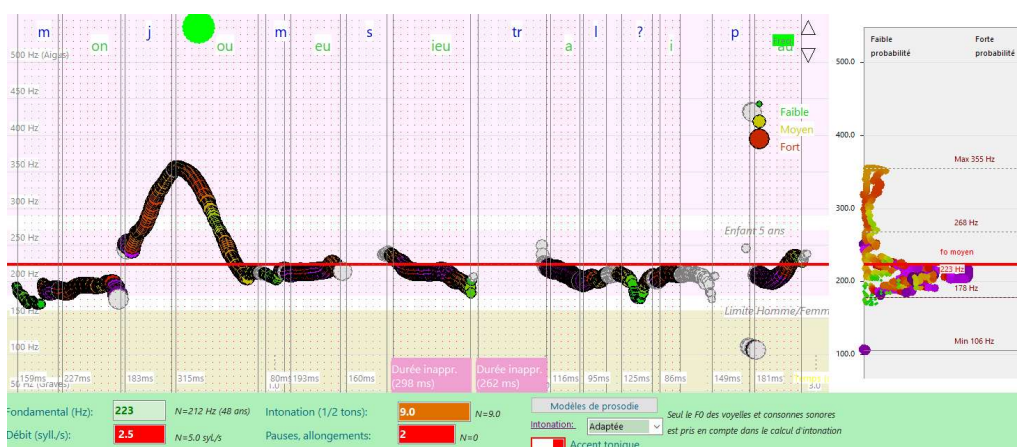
m on j ou m eu s ieu tr a l ? i p au

500 Hz (Aigus)
450 Hz
400 Hz
350 Hz
300 Hz
250 Hz
200 Hz
150 Hz
100 Hz
50 Hz (Graves)

Faible
Moyen
Fort

Enfant 5 ans
Limite Homme/Femm

159ms 227ms 183ms 315ms 80ms 193ms 160ms
Durée inappr. (298 ms)
Durée inappr. (262 ms)
116ms 95ms 125ms 86ms 149ms 181ms

Faible probabilité
Forte probabilité

500.0
400.0
300.0
200.0
100.0

Max 355 Hz
268 Hz
f0 moyen
223 Hz
178 Hz
Min 106 Hz

Fondamental (Hz): 223 N=212 Hz (48 ans)
Débit (syll./s): 2.5 N=5.0 syl./s
Intonation (1/2 tons): 9.0 N=9.0
Pauses, allongements: 2 N=0
Modèles de prosodie
Intonation: Adaptée
Accent tonique
Seul le F0 des voyelles et consonnes sonores est pris en compte dans le calcul d'intonation